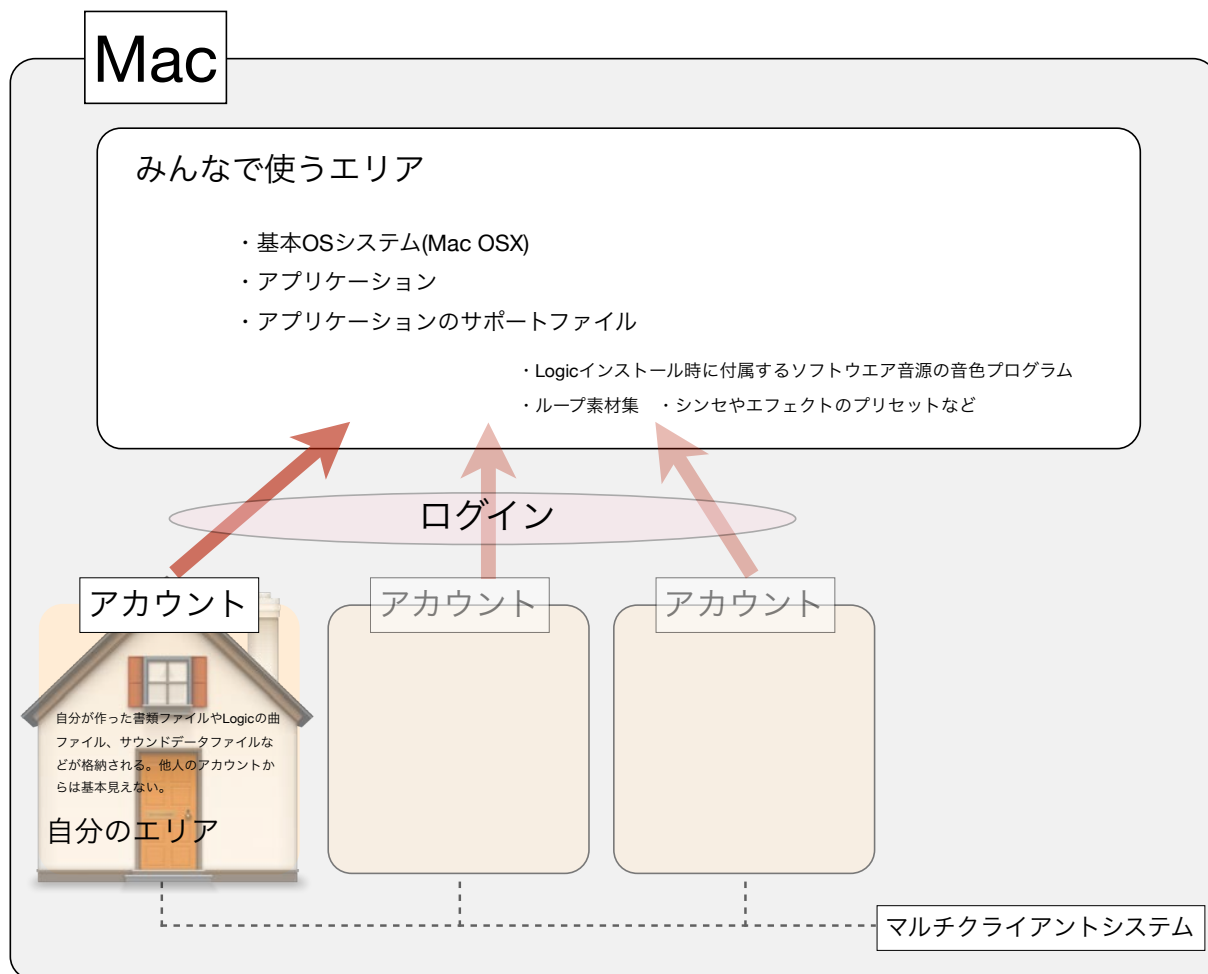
Mac

みんなで使うエリア

・基本OSシステム(Mac OSX)
・アプリケーション
・アプリケーションのサポートファイル

・Logicインストール時に付属するソフトウエア音源の音色プログラム
・ループ素材集　・シンセやエフェクトのプリセットなど

ログイン

アカウント

アカウント

アカウント

自分が作った書類ファイルやLogicの曲ファイル、サウンドデータファイルなどが格納される。他人のアカウントからは基本見えない。

自分のエリア

マルチクライアントシステム